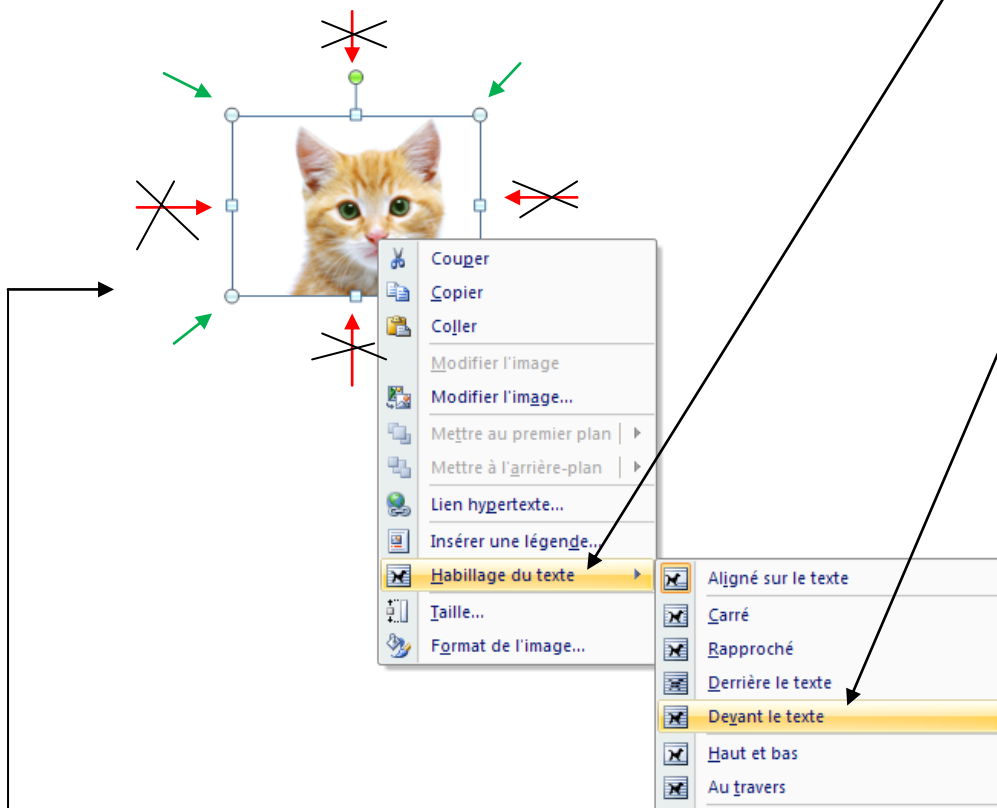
Couper
Copier
Coller
Modifier l'image
Modifier l'image...
Mettre au premier plan
Mettre à l'arrière-plan
Lien hypertexte...
Insérer une légende...
Habillage du texte
Taille...
Format de l'image...

Aligné sur le texte
Carré
Rapproché
Derrière le texte
Devant le texte
Haut et bas
Au travers